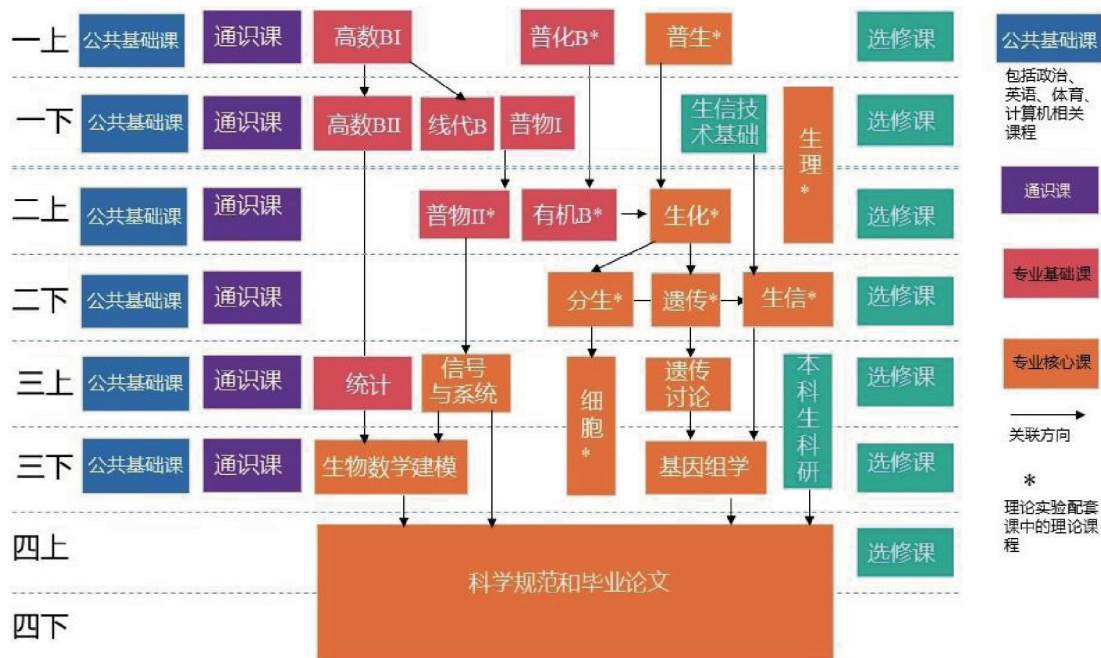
一上 公共基础课 通识课 高数BI 普化B* 普生* 选修课

一下 公共基础课 通识课 高数BII 线代B 普物I 生信技术基础 生理* 选修课

二上 公共基础课 通识课 普物II* 有机B* 生化* 选修课

二下 公共基础课 通识课 分生* 遗传* 生信* 选修课

三上 公共基础课 通识课 统计 信号与系统 细胞* 遗传讨论 本科生科研 选修课

三下 公共基础课 通识课 生物数学建模 基因组学 选修课

四上 科学规范和毕业论文 选修课

四下

公共基础课
包括政治、英语、体育、计算机相关课程

通识课

专业基础课

专业核心课

关联方向

*
理论实验配套课中的理论课程